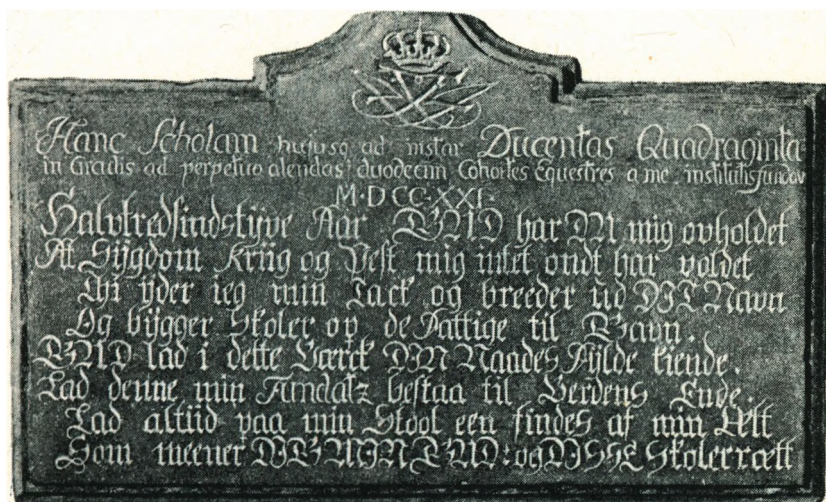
Hanc Scholam hujusq ad instar Ducentas Quadraginta in Gradis ad perpetuo alendas duodecim Cohortes Equestres a me institutis fundav M·D·CC·XXI·
Halvtredsindstiyve Aar GUD har DU mig ovholdet
At Siygdom Krig og Pest mig intet ondt har voldet
Thi yder ieg min Tack og breeder ud DIT Navn
Og bygger Skoler op de Fattige til Gavn.
GUD lad i dette Værck DIN Naades Fylde tiende.
Lad denne min Amdalz bestaa til Verdens Ende.
Lad altiid paa min Stool een findes af min Ætt
Som vxnet VBEUNEVUD og DISSE Skolerrætt